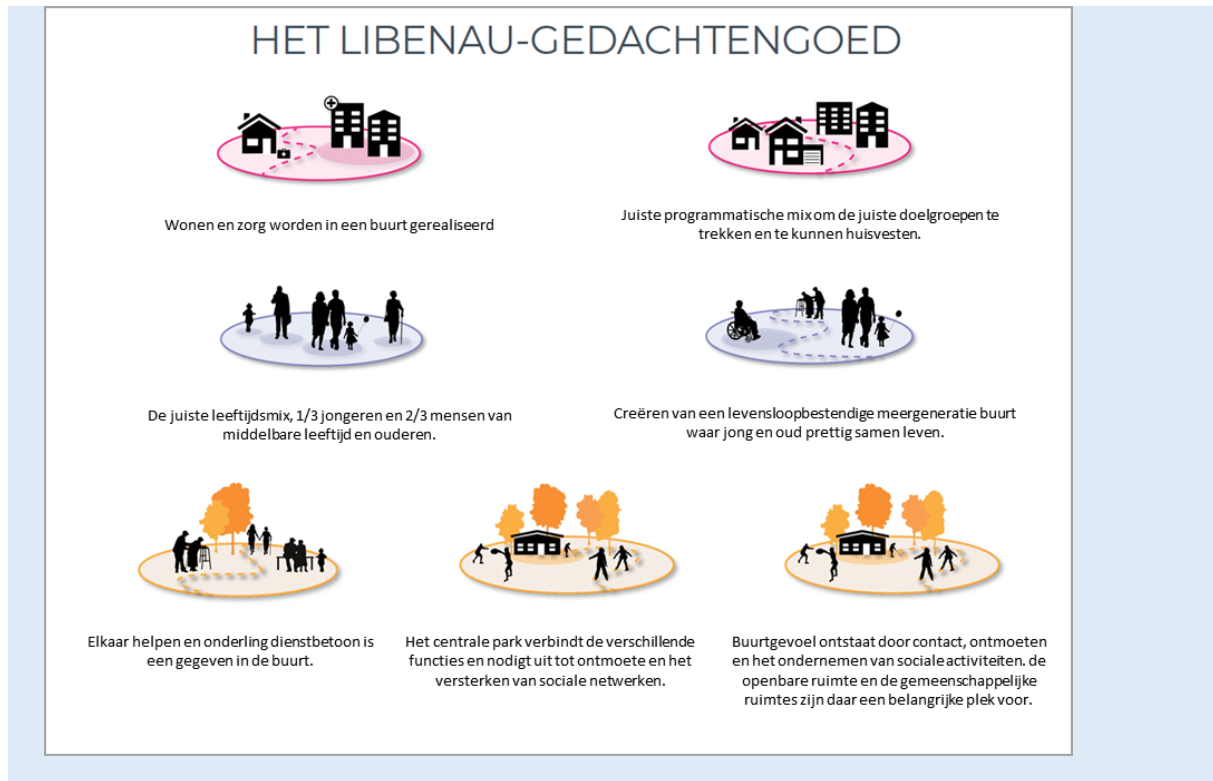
HET LIBENAU-GEDACHTENGOED

Wonen en zorg worden in een buurt gerealiseerd

Juiste programmatische mix om de juiste doelgroepen te trekken en te kunnen huisvesten.

De juiste leeftijdsmix, 1/3 jongeren en 2/3 mensen van middelbare leeftijd en ouderen.

Creëren van een levensloopbestendige meergeneratie buurt waar jong en oud prettig samen leven.

Elkaar helpen en onderling dienstbetoon is een gegeven in de buurt.

Het centrale park verbindt de verschillende functies en nodigt uit tot ontmoete en het versterken van sociale netwerken.

Buurtgevoel ontstaat door contact, ontmoeten en het ondernemen van sociale activiteiten. de openbare ruimte en de gemeenschappelijke ruimtes zijn daar een belangrijke plek voor.